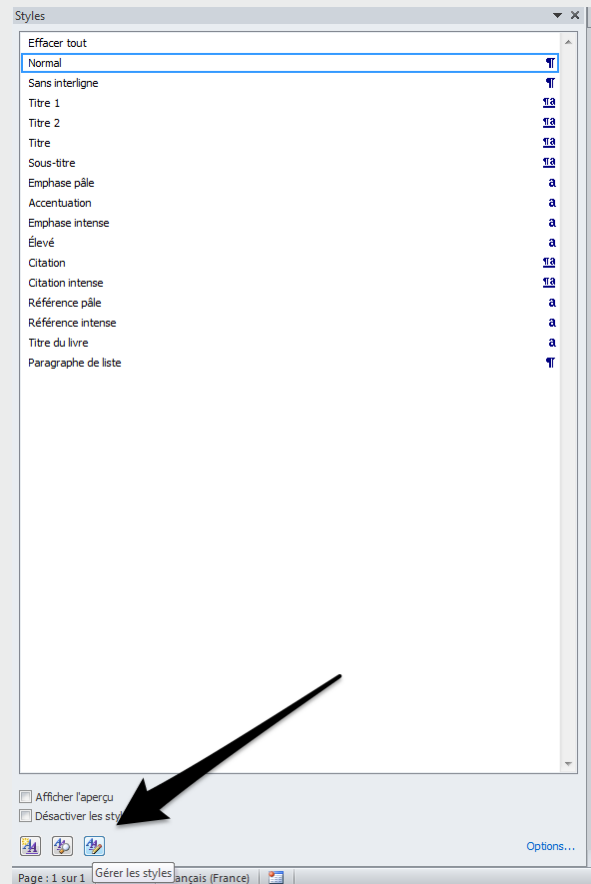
Styles

Effacer tout
Normal ¶
Sans interligne ¶
Titre 1 ¶a
Titre 2 ¶a
Titre ¶a
Sous-titre ¶a
Emphase pâle a
Accentuation a
Emphase intense a
Élevé a
Citation ¶a
Citation intense ¶a
Référence pâle a
Référence intense a
Titre du livre a
Paragraphe de liste ¶

Afficher l'aperçu
Désactiver les sty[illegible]

Options...

Gérer les styles

Page : 1 sur 1 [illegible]ançais (France)